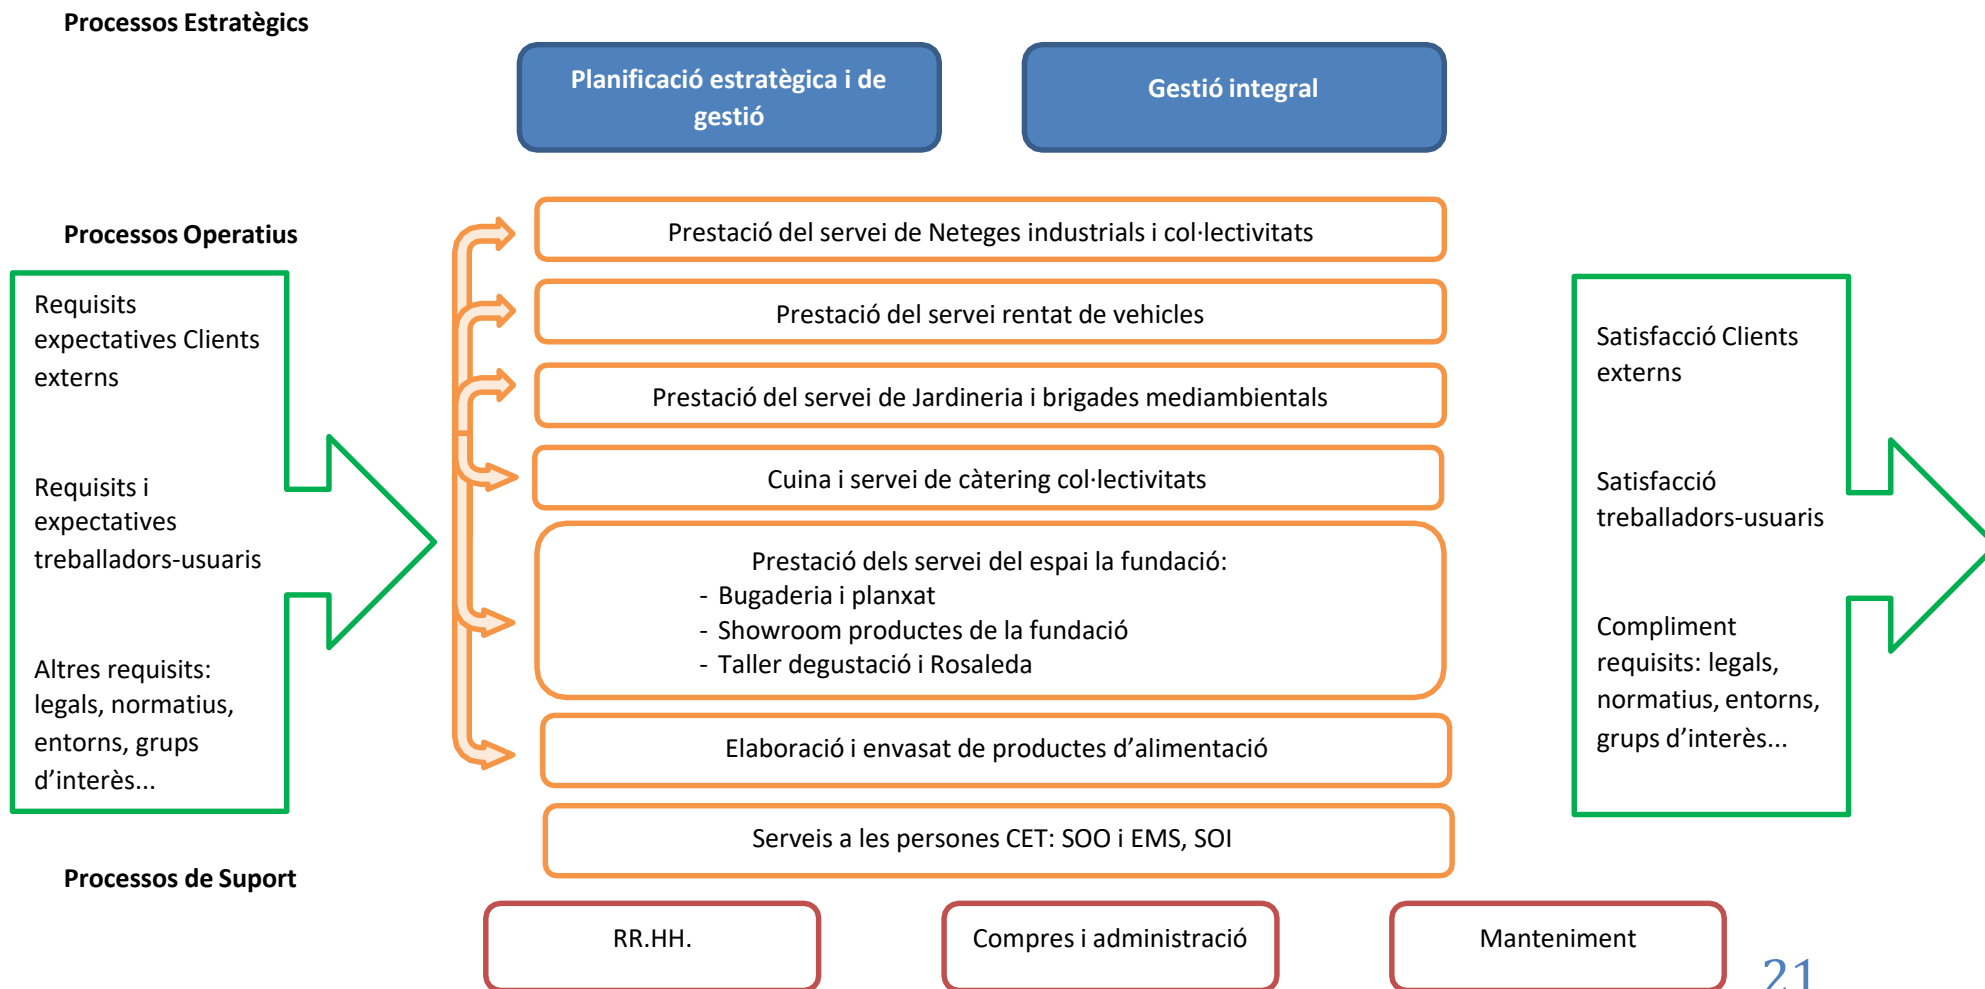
Processos Estratègics

Planificació estratègica i de gestió

Gestió integral

Processos Operatius

Requisits expectatives Clients externs

Requisits i expectatives treballadors-usuaris

Altres requisits: legals, normatius, entorns, grups d'interès...

Prestació del servei de Neteges industrials i col·lectivitats

Prestació del servei rentat de vehicles

Prestació del servei de Jardineria i brigades mediambientals

Cuina i servei de càtering col·lectivitats

Prestació dels servei del espai la fundació:
- Bugaderia i planxat
- Showroom productes de la fundació
- Taller degustació i Rosaleda

Elaboració i envasat de productes d'alimentació

Serveis a les persones CET: SOO i EMS, SOI

Satisfacció Clients externs

Satisfacció treballadors-usuaris

Compliment requisits: legals, normatius, entorns, grups d'interès...

Processos de Suport

RR.HH.

Compres i administració

Manteniment

21